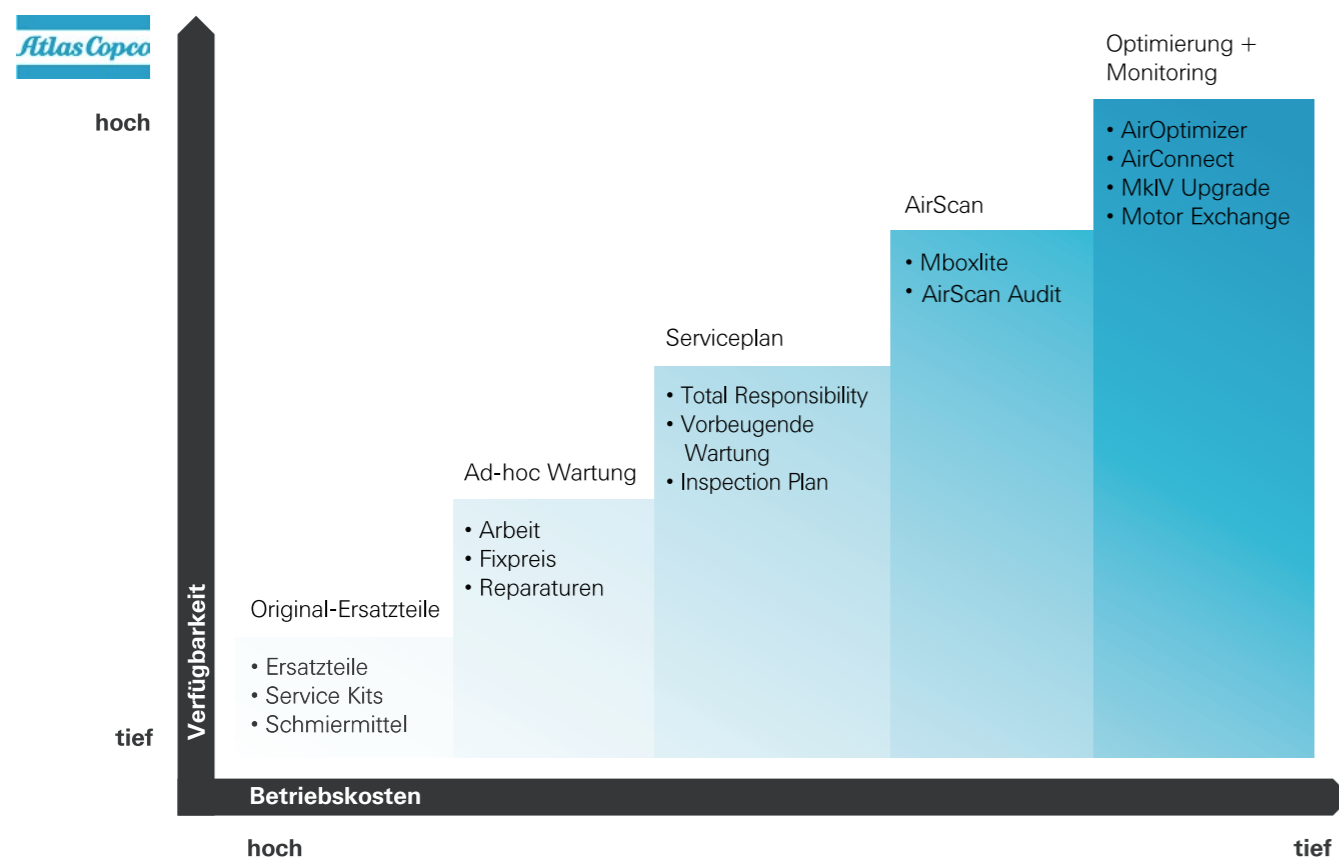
Atlas Copco

hoch

Verfügbarkeit

tief

Optimierung + Monitoring

• AirOptimizer
• AirConnect
• MkIV Upgrade
• Motor Exchange

AirScan

• Mboxlite
• AirScan Audit

Serviceplan

• Total Responsibility
• Vorbeugende Wartung
• Inspection Plan

Ad-hoc Wartung

• Arbeit
• Fixpreis
• Reparaturen

Original-Ersatzteile

• Ersatzteile
• Service Kits
• Schmiermittel

Betriebskosten

hoch

tief